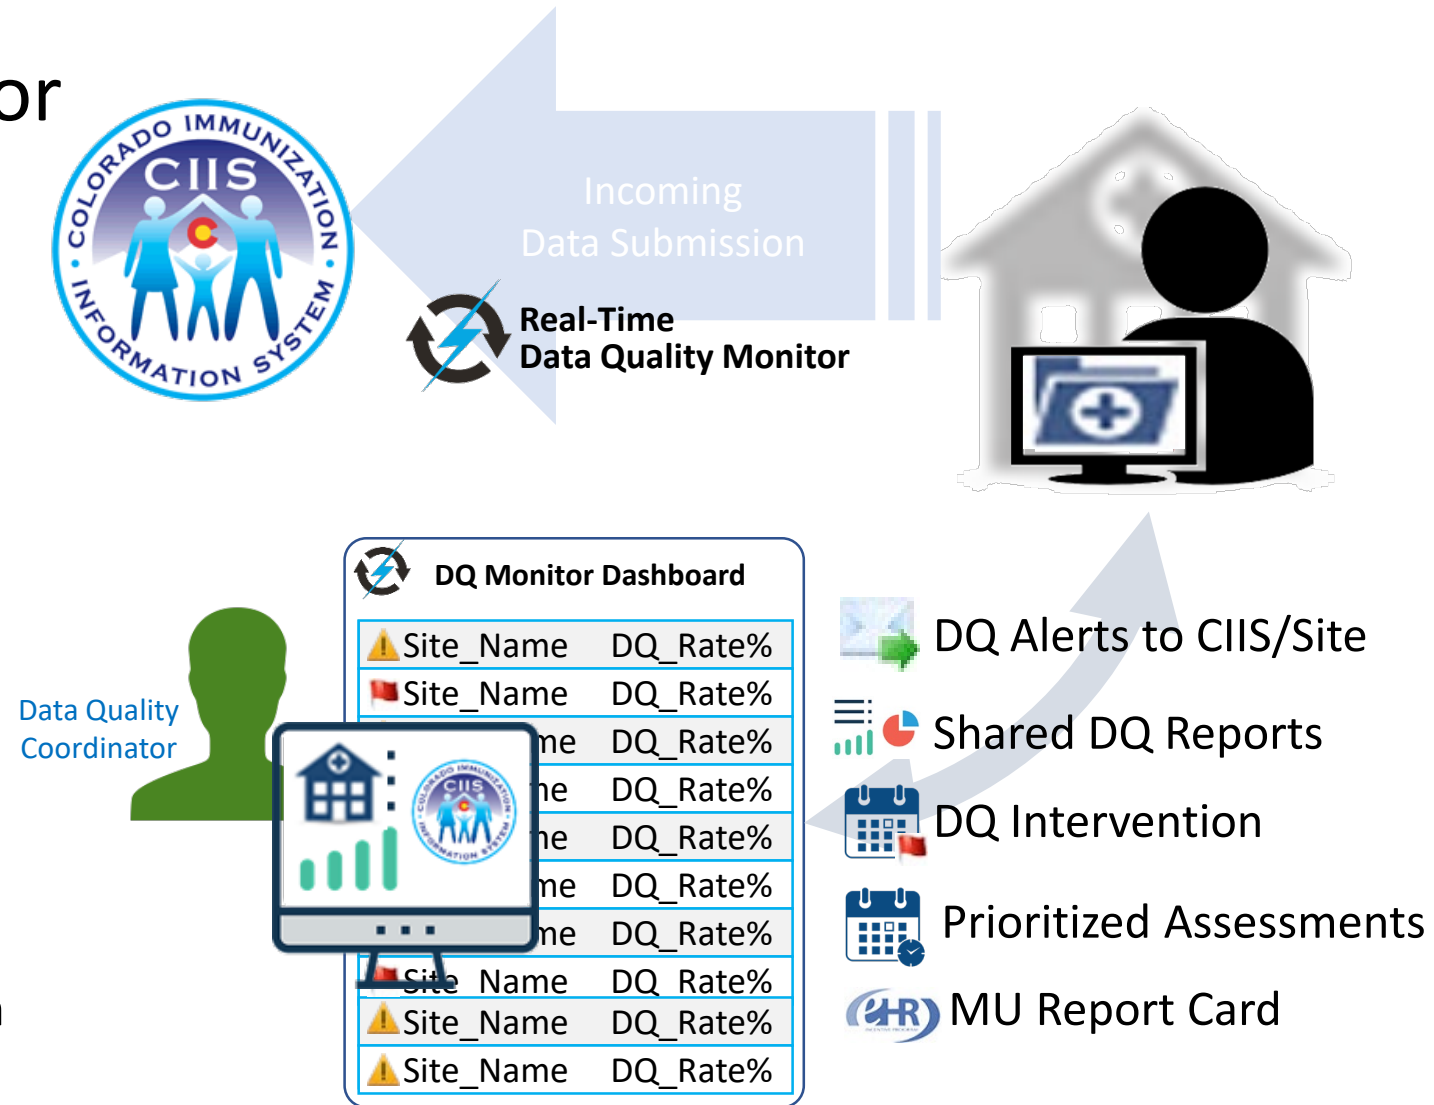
or

COLORADO IMMUNIZATION INFORMATION SYSTEM
CIIS

Incoming
Data Submission

Real-Time
Data Quality Monitor

DQ Monitor Dashboard

| Site_Name | DQ_Rate% |
|---|---|
| Site_Name | DQ_Rate% |
| Site_Name | DQ_Rate% |
| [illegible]me | DQ_Rate% |
| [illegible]ne | DQ_Rate% |
| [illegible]ne | DQ_Rate% |
| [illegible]me | DQ_Rate% |
| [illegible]me | DQ_Rate% |
| Site_Name | DQ_Rate% |
| Site_Name | DQ_Rate% |
| Site_Name | DQ_Rate% |

Data Quality
Coordinator

CIIS

DQ Alerts to CIIS/Site
Shared DQ Reports
DQ Intervention
Prioritized Assessments
MU Report Card